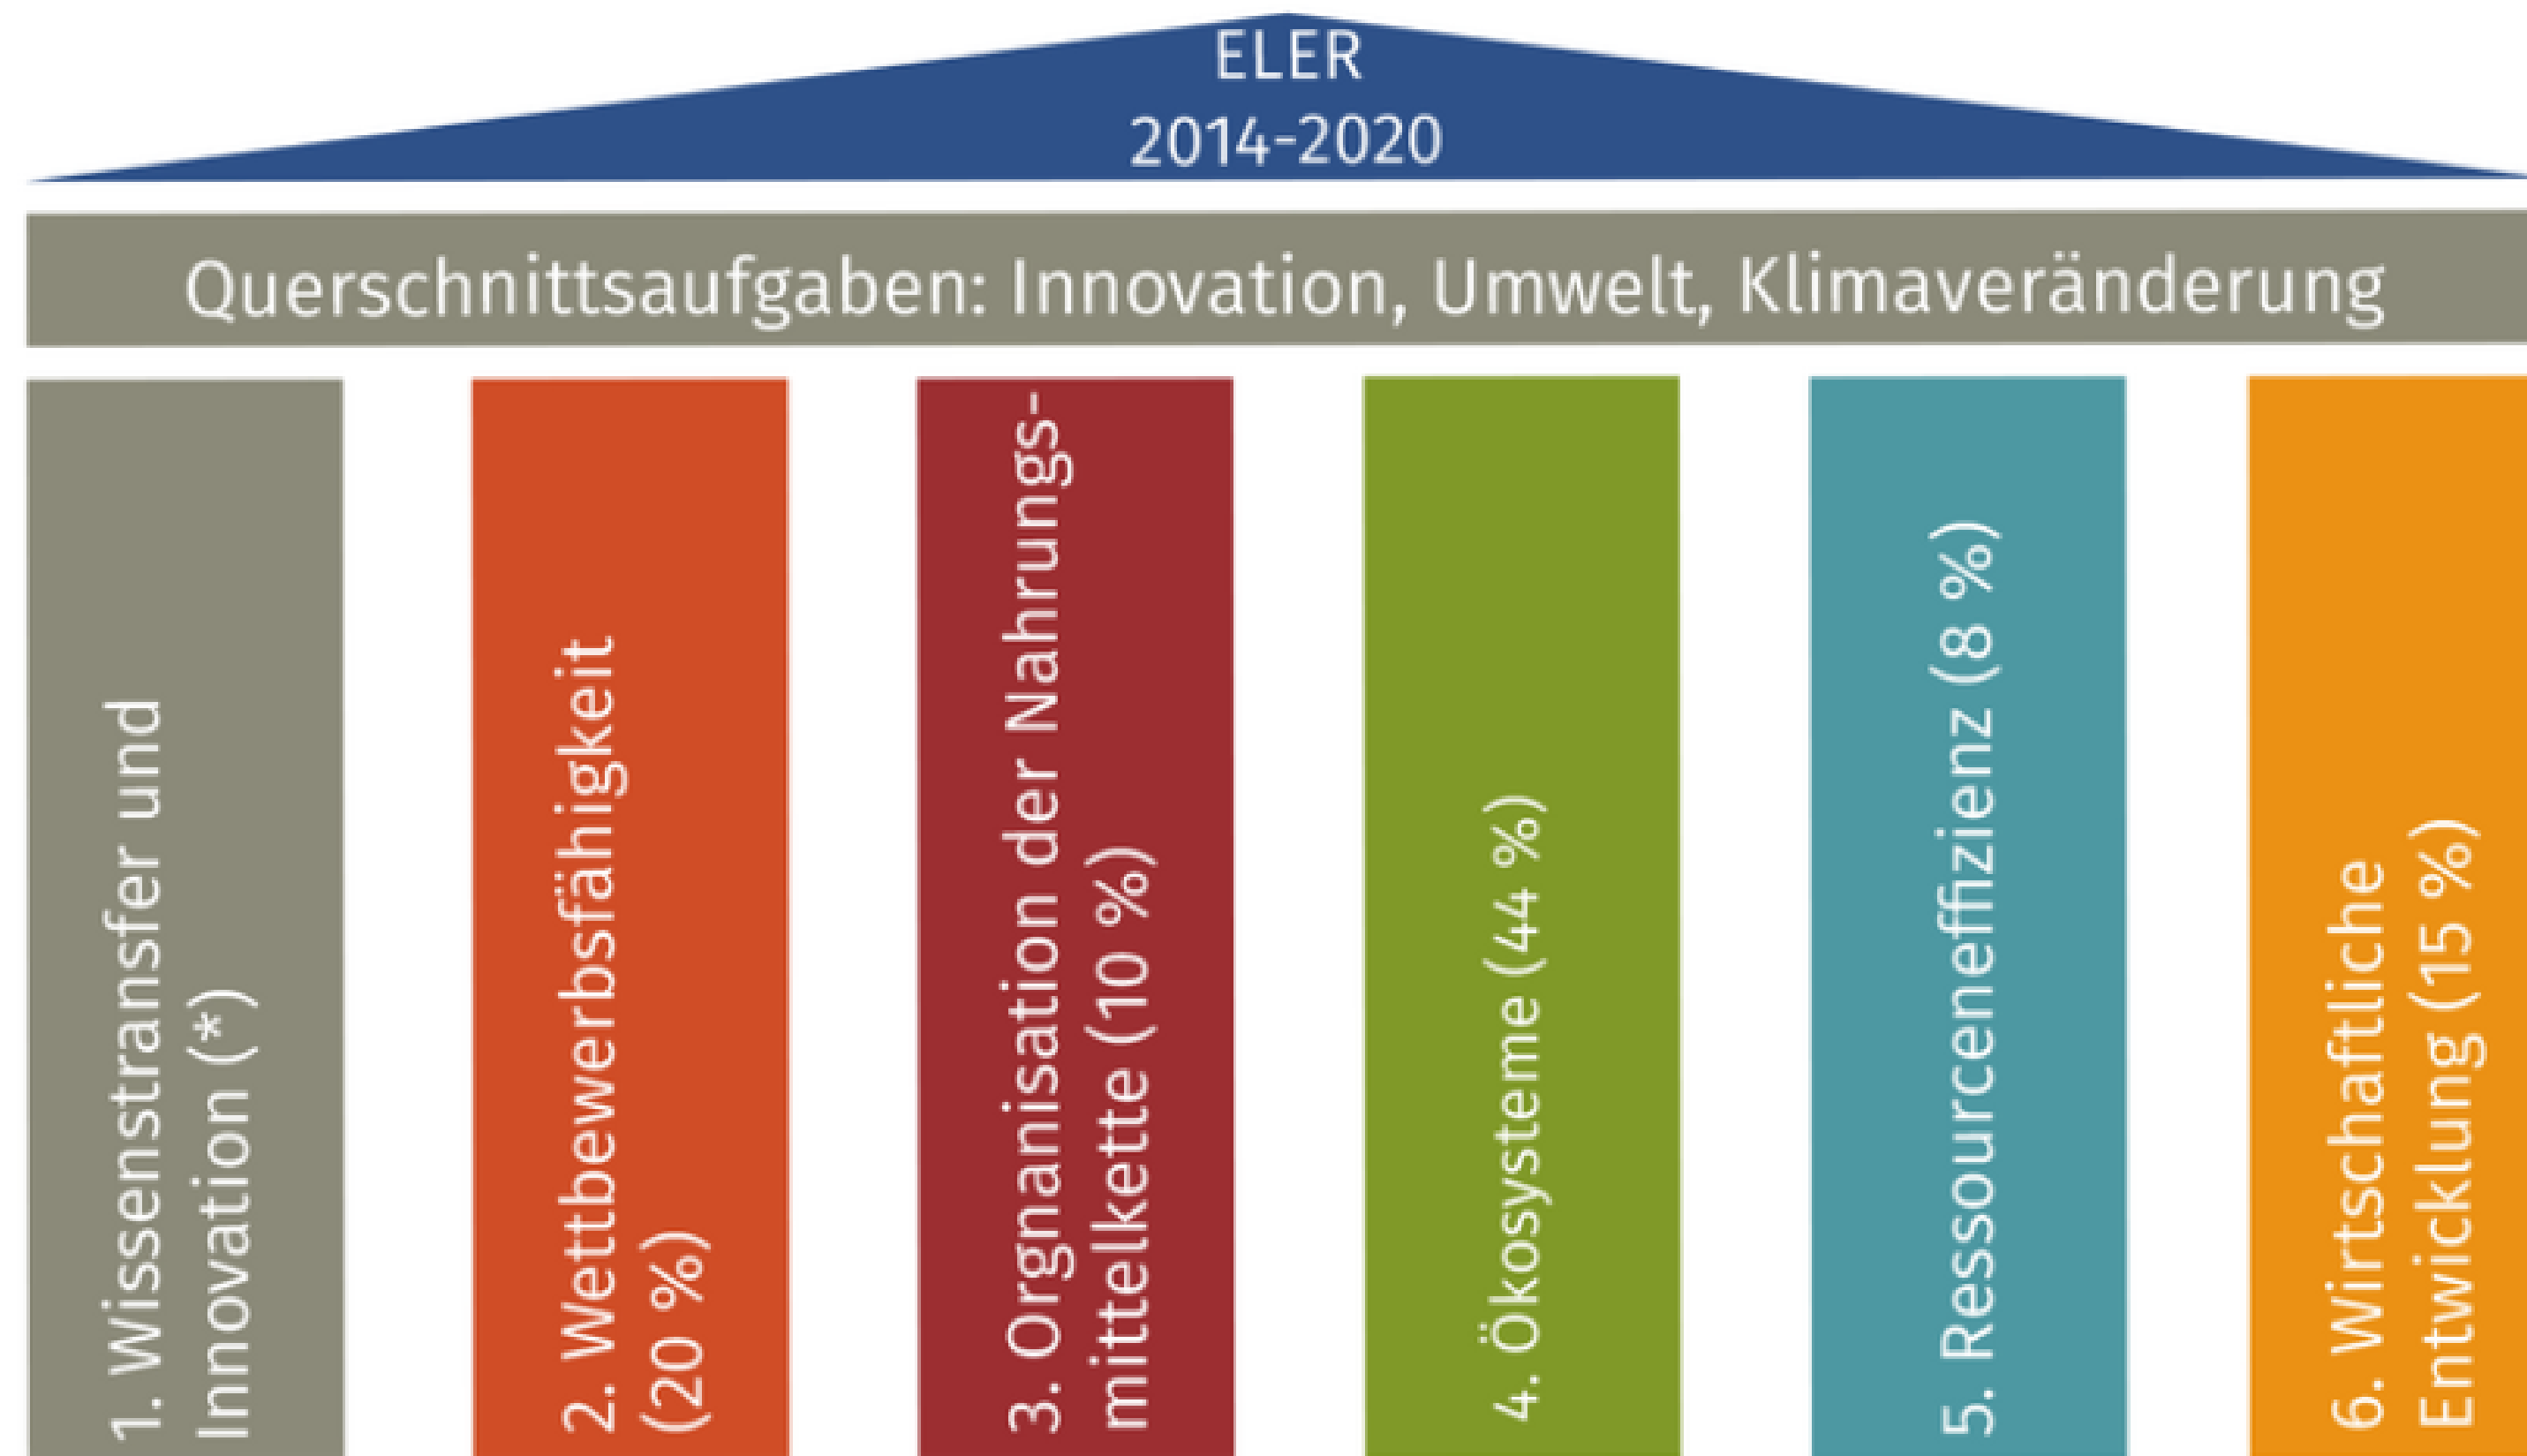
ELER
2014-2020

Querschnittsaufgaben: Innovation, Umwelt, Klimaveränderung

1. Wissenstransfer und Innovation (*)

2. Wettbewerbsfähigkeit (20 %)

3. Orgnanisation der Nahrungsmittelkette (10 %)

4. Ökosysteme (44 %)

5. Ressourceneffizienz (8 %)

6. Wirtschaftliche Entwicklung (15 %)